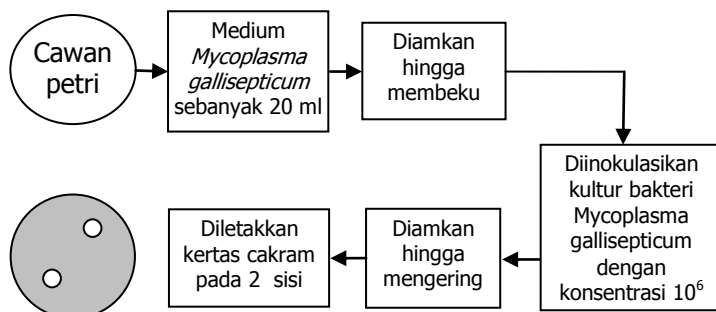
Cawan petri

Medium *Mycoplasma gallisepticum* sebanyak 20 ml

Diamkan hingga membeku

Diinokulasikan kultur bakteri Mycoplasma gallisepticum dengan konsentrasi $10^6$

Diamkan hingga mengering

Diletakkan kertas cakram pada 2 sisi